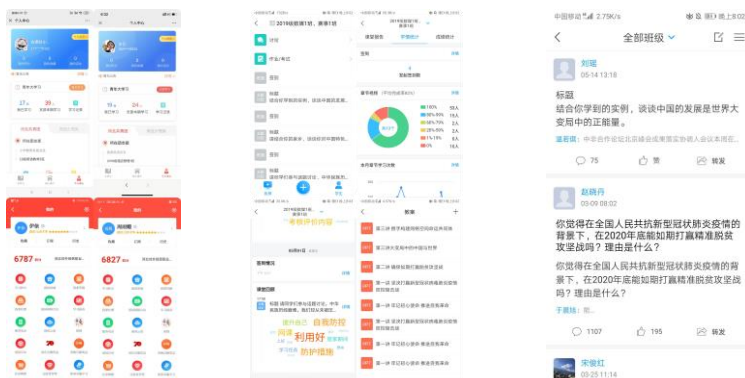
中国移动 2.75K/s 晚上8:00

全部班级

刘笔
05-14 13:18

标题
结合你学到的实例，谈谈中国的发展是世界大变局中的正能量。

75 赞 转发

赵晓丹
05-09 08:02

你觉得在全国人民共抗新型冠状肺炎疫情的背景下，在2020年底能如期打赢精准脱贫攻坚战吗？理由是什么？

你觉得在全国人民共抗新型冠状肺炎疫情的背景下，在2020年底能如期打赢精准脱贫攻坚战吗？理由是什么？

1107 195 转发

宋俊红
05-25 11:14

2019级思政1班，课程1班

讨论

作业/考试

签到

6787

6827

教案

自我防控 利用好 防护措施